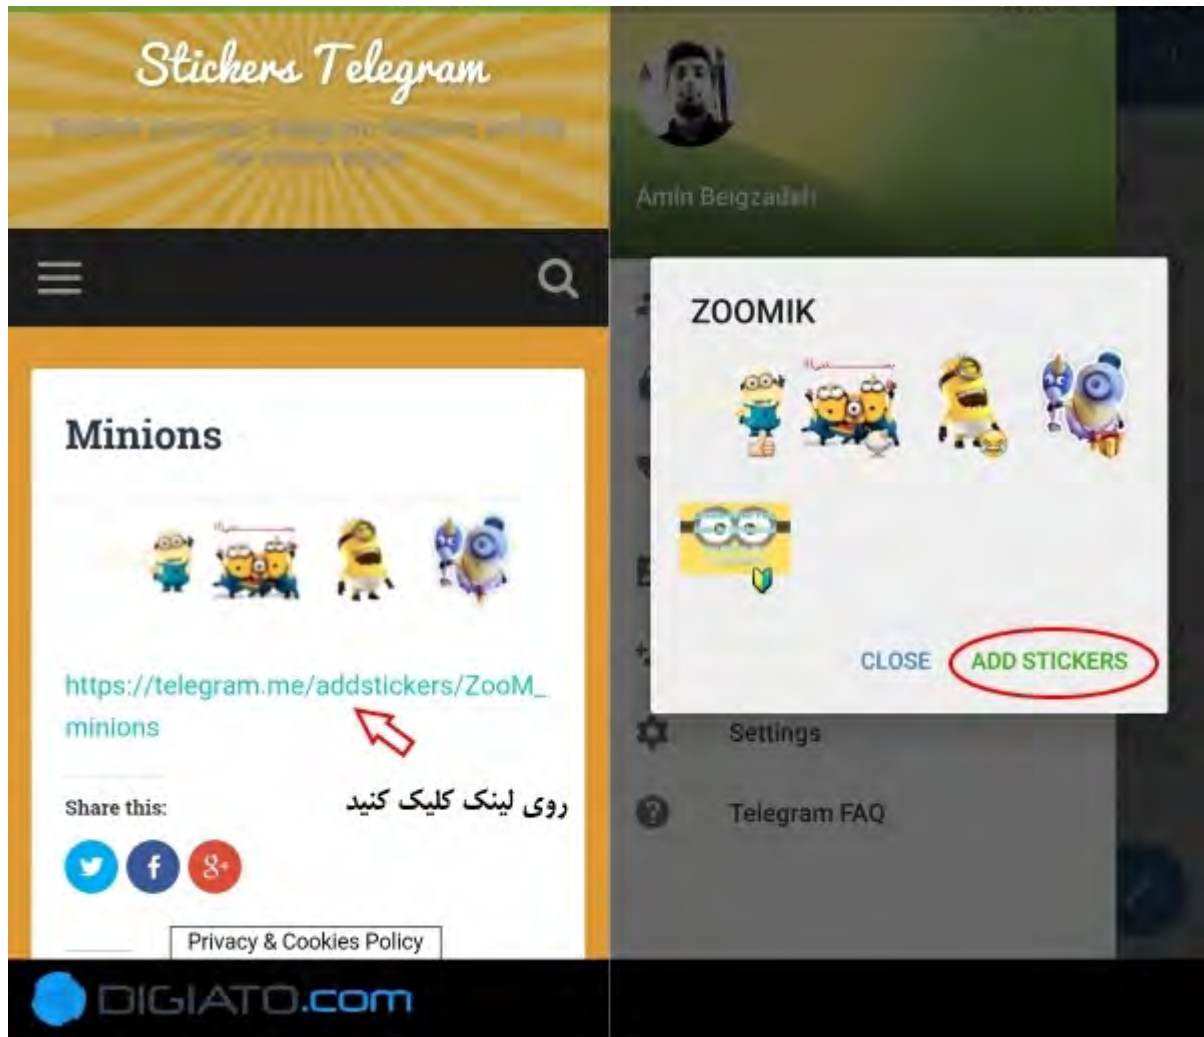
Stickers Telegram

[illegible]

Minions

https://telegram.me/addstickers/ZooM_minions

روی لینک کلیک کنید

Share this:

Privacy & Cookies Policy

DIGIATO.com

Amin Beigzadeh

ZOOMIK

CLOSE ADD STICKERS

Settings

Telegram FAQ